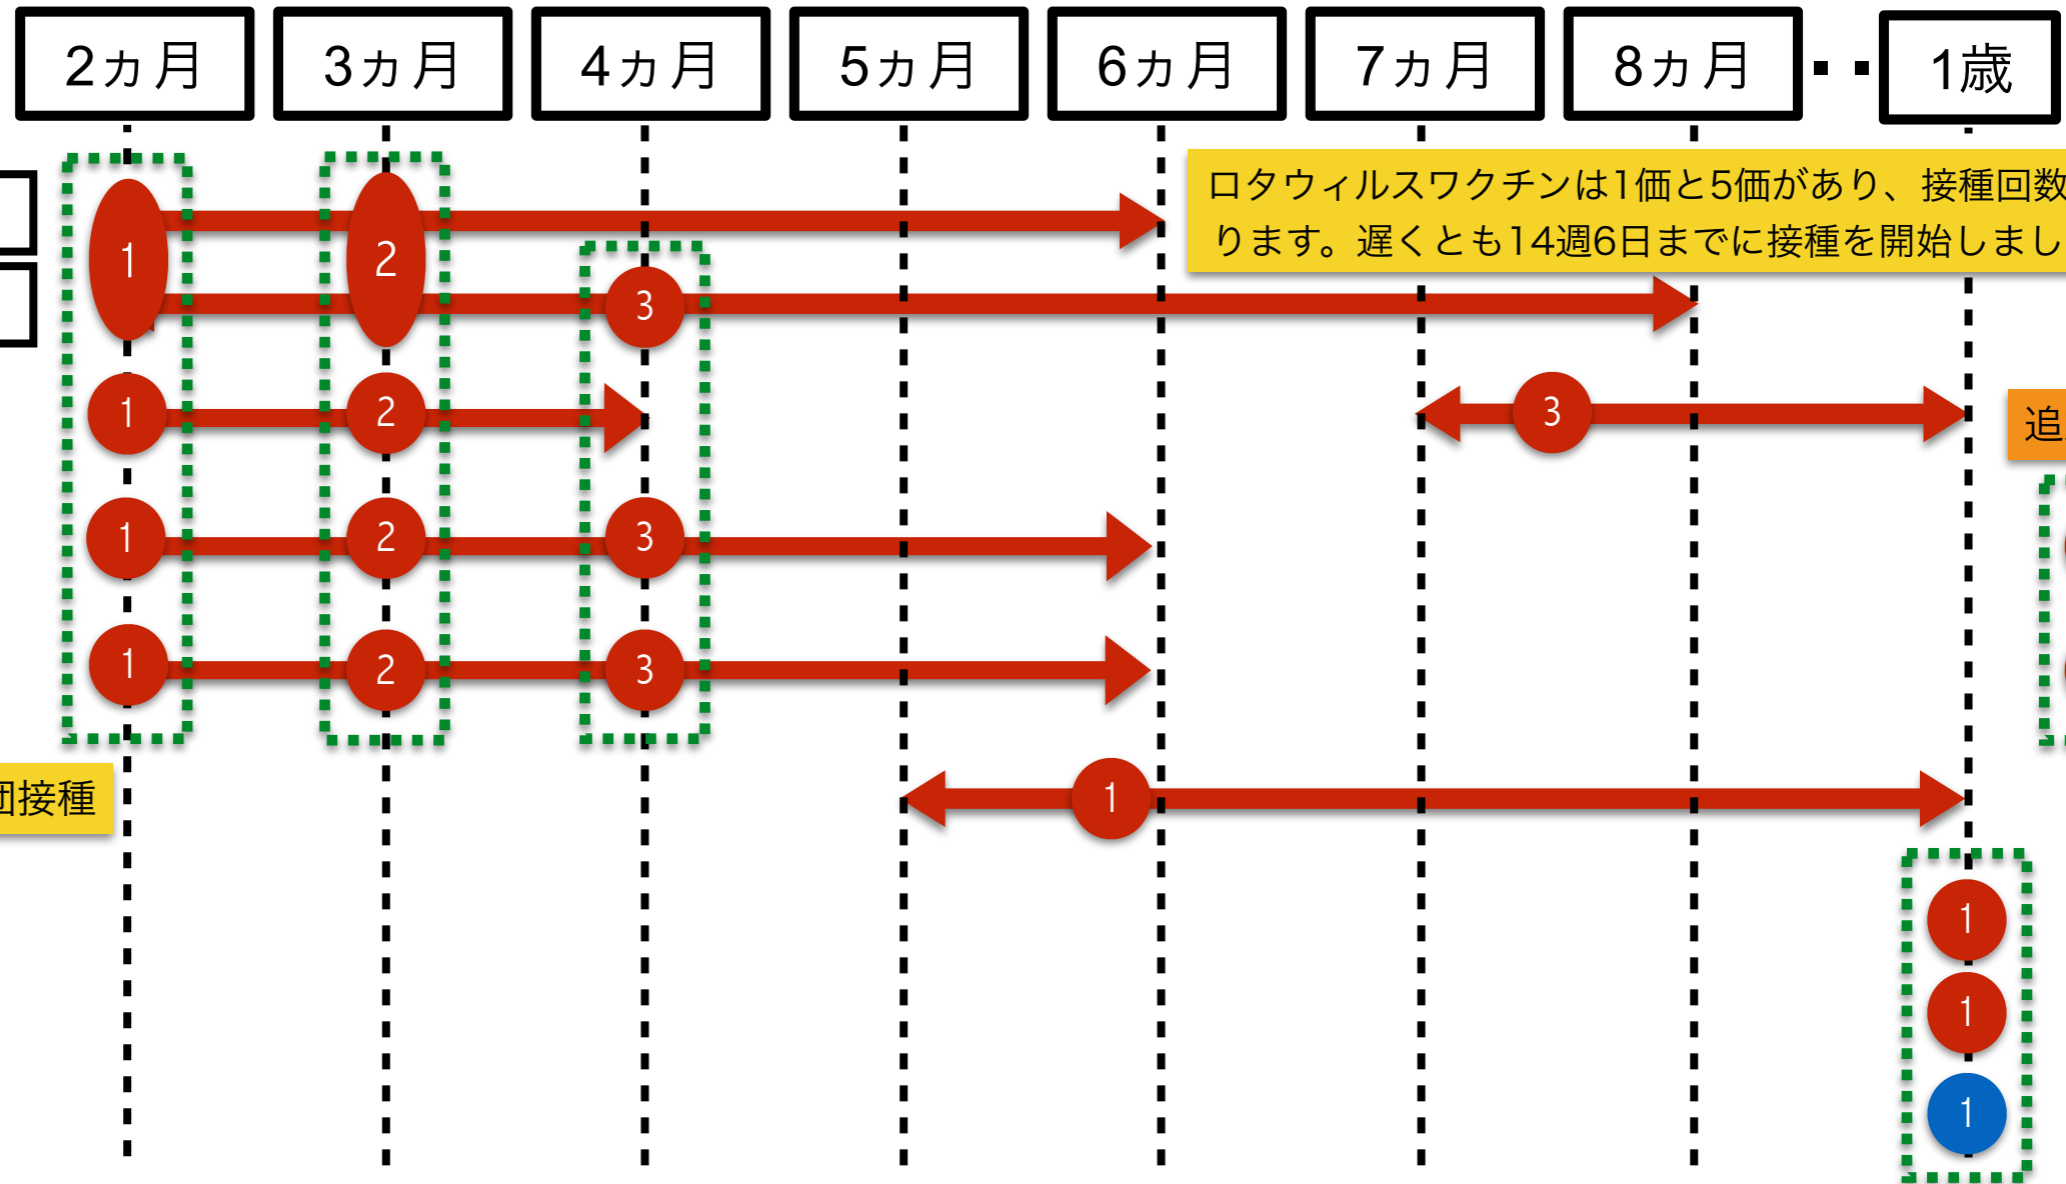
2ヵ月 | 3ヵ月 | 4ヵ月 | 5ヵ月 | 6ヵ月 | 7ヵ月 | 8ヵ月 | ・・ | 1歳

ロタウィルスワクチンは1価と5価があり、接種回数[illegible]ります。遅くとも14週6日までに接種を開始しまし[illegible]

1
2
3
1
2
3
追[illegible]
1
2
3
1
2
3
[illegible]回接種
1
1
1
1